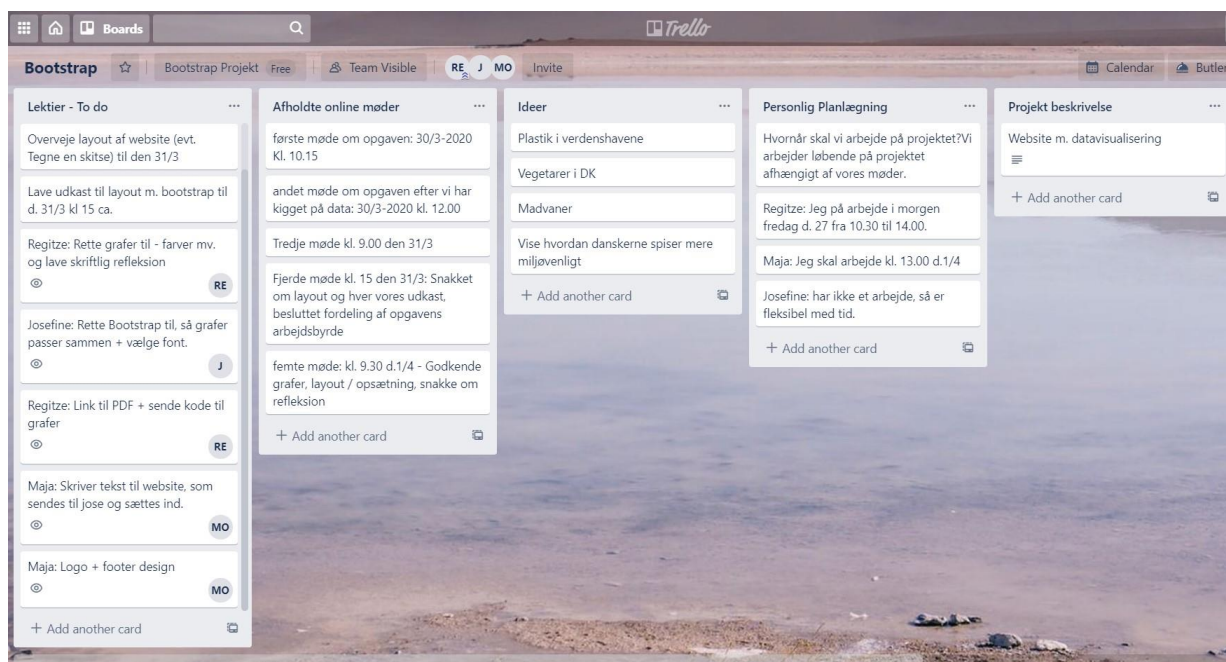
Boards

Trello

Bootstrap | Bootstrap Projekt Free | Team Visible | RE J MO | Invite | Calendar | Butler

Lektier - To do ...

Overveje layout af website (evt. Tegne en skitse) til den 31/3

Lave udkast til layout m. bootstrap til d. 31/3 kl 15 ca.

Regitze: Rette grafer til - farver mv. og lave skriftlig refleksion
RE

Josefine: Rette Bootstrap til, så grafer passer sammen + vælge font.
J

Regitze: Link til PDF + sende kode til grafer
RE

Maja: Skriver tekst til website, som sendes til jose og sættes ind.
MO

Maja: Logo + footer design
MO

+ Add another card

Afholdte online møder ...

første møde om opgaven: 30/3-2020 Kl. 10.15

andet møde om opgaven efter vi har kigget på data: 30/3-2020 kl. 12.00

Tredje møde kl. 9.00 den 31/3

Fjerde møde kl. 15 den 31/3: Snakket om layout og hver vores udkast, besluttet fordeling af opgavens arbejdsbyrde

femte møde: kl. 9.30 d.1/4 - Godkende grafer, layout / opsætning, snakke om refleksion

+ Add another card

Ideer ...

Plastik i verdenshavene

Vegetarer i DK

Madvaner

Vise hvordan danskerne spiser mere miljøvenligt

+ Add another card

Personlig Planlægning ...

Hvornår skal vi arbejde på projektet?Vi arbejder løbende på projektet afhængigt af vores møder.

Regitze: Jeg på arbejde i morgen fredag d. 27 fra 10.30 til 14.00.

Maja: Jeg skal arbejde kl. 13.00 d.1/4

Josefine: har ikke et arbejde, så er fleksibel med tid.

+ Add another card

Projekt beskrivelse ...

Website m. datavisualisering

+ Add another card